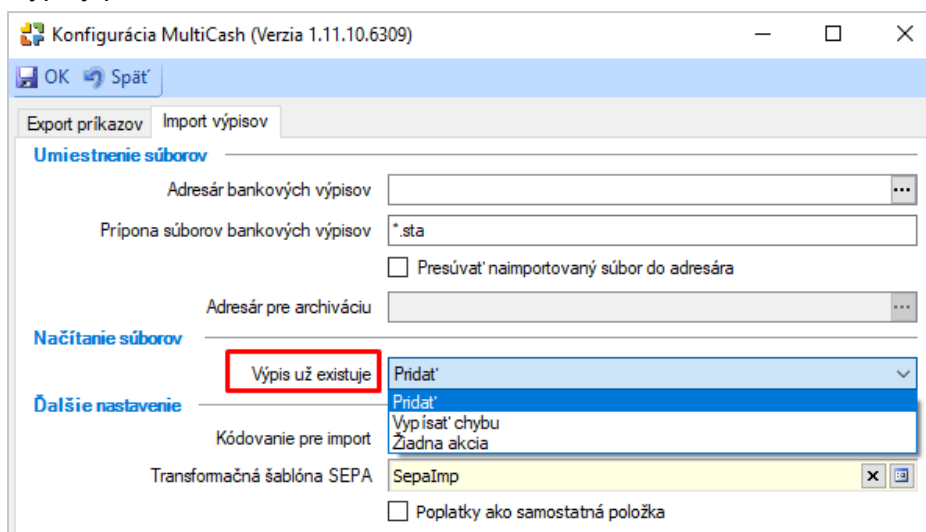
Konfigurácia MultiCash (Verzia 1.11.10.6309)

OK Späť

Export príkazov | Import výpisov

Umiestnenie súborov

Adresár bankových výpisov ...

Prípona súborov bankových výpisov *.sta

Presúvať naimportovaný súbor do adresára

Adresár pre archiváciu ...

Načítanie súborov

Výpis už existuje Pridať

Ďalšie nastavenie

Pridať
Vypísať chybu
Žiadna akcia

Kódovanie pre import

Transformačná šablóna SEPA SepaImp

Poplatky ako samostatná položka